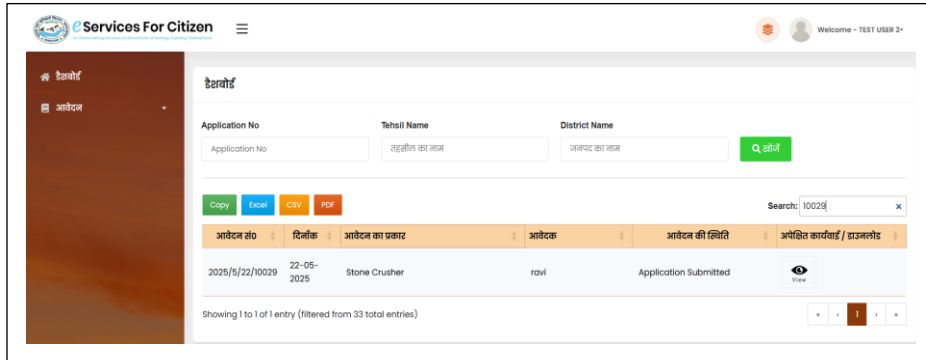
eServices For Citizen

Welcome - TEST USER 2

डैशबोर्ड
आवेदन

डैशबोर्ड

Application No
Application No
Tehsil Name
तहसील का नाम
District Name
जनपद का नाम
खोजें

Copy Excel CSV PDF

Search: 10029

| आवेदन सं0 | दिनांक | आवेदन का प्रकार | आवेदक | आवेदन की स्थिति | अपेक्षित कार्यवाई / डाउनलोड |
|---|---|---|---|---|---|
| 2025/5/22/10029 | 22-05-2025 | Stone Crusher | ravi | Application Submitted | View |

Showing 1 to 1 of 1 entry (filtered from 33 total entries)

« ‹ 1 › »